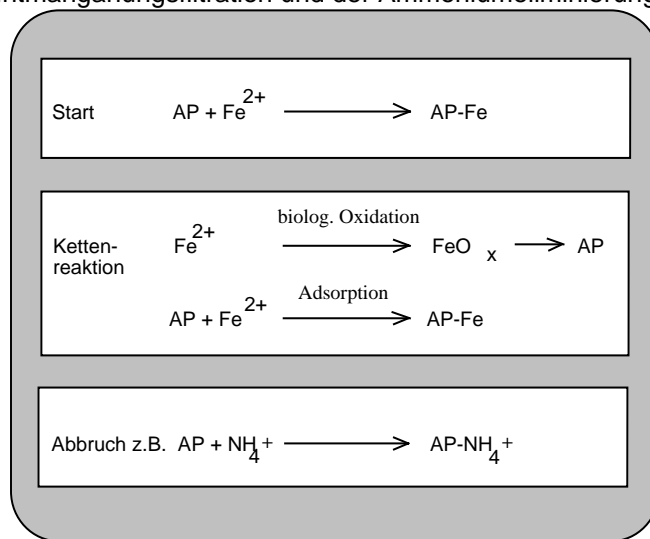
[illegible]tmanganungsfiltration und der Ammoniumeliminierung

Start $AP + Fe^{2+} \longrightarrow AP\text{-}Fe$

Kettenreaktion $Fe^{2+} \xrightarrow{\text{biolog. Oxidation}} FeO_x \longrightarrow AP$

$AP + Fe^{2+} \xrightarrow{\text{Adsorption}} AP\text{-}Fe$

Abbruch z.B. $AP + NH_4^+ \longrightarrow AP\text{-}NH_4^+$